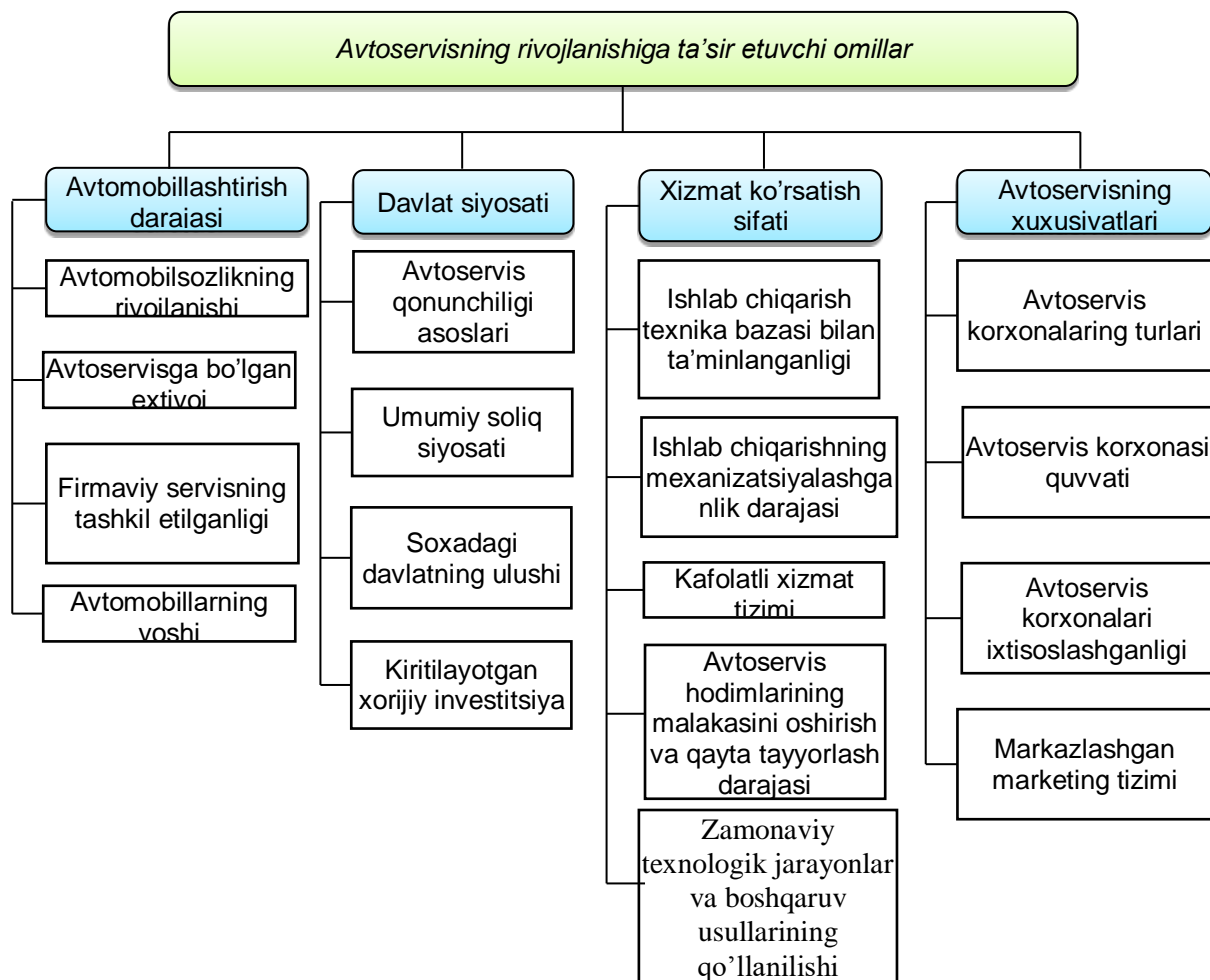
Avtoservisning rivojlanishiga ta'sir etuvchi omillar

Avtomobillashtirish daraiasi

Avtomobilsozlikning rivojlanishi

Avtoservisga bo'lgan extiyoj

Firmaviy servisning tashkil etilganligi

Avtomobillarning yoshi

Davlat siyosati

Avtoservis qonunchiligi asoslari

Umumiy soliq siyosati

Soxadagi davlatning ulushi

Kiritilayotgan xorijiy investitsiya

Xizmat ko'rsatish sifati

Ishlab chiqarish texnika bazasi bilan ta'minlanganligi

Ishlab chiqarishning mexanizatsiyalashganlik darajasi

Kafolatli xizmat tizimi

Avtoservis hodimlarining malakasini oshirish va qayta tayyorlash darajasi

Zamonaviy texnologik jarayonlar va boshqaruv usullarining qo'llanilishi

Avtoservisning xuxusivatlari

Avtoservis korxonalaring turlari

Avtoservis korxonasi quvvati

Avtoservis korxonalari ixtisoslashganligi

Markazlashgan marketing tizimi